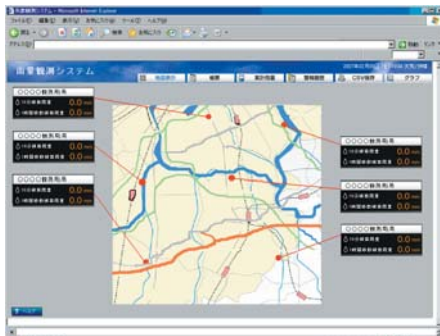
雨量観測システム - Microsoft Internet Explorer

ファイル(F) 編集(E) 表示(V) お気に入り(A) ツール(T) ヘルプ(H)

戻る 検索 お気に入り

アドレス(D)

移動 リンク

雨量観測システム

2007年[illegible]

地図表示 | 帳票 | 演出画面 | 警報設定 | CSV保存 | グラフ

○○○○観測局

10分間雨量 0.0 mm

1時間累積雨量 0.0 mm

○○○○観測局

10分間雨量 0.0 mm

1時間累積雨量 0.0 mm

○○○○観測局

10分間雨量 0.0 mm

1時間累積雨量 0.0 mm

○○○○観測局

10分間雨量 0.0 mm

1時間累積雨量 0.0 mm

○○○○観測局

10分間雨量 0.0 mm

1時間累積雨量 0.0 mm

○○○○観測局

10分間雨量 0.0 mm

1時間累積雨量 0.0 mm

ヘルプ